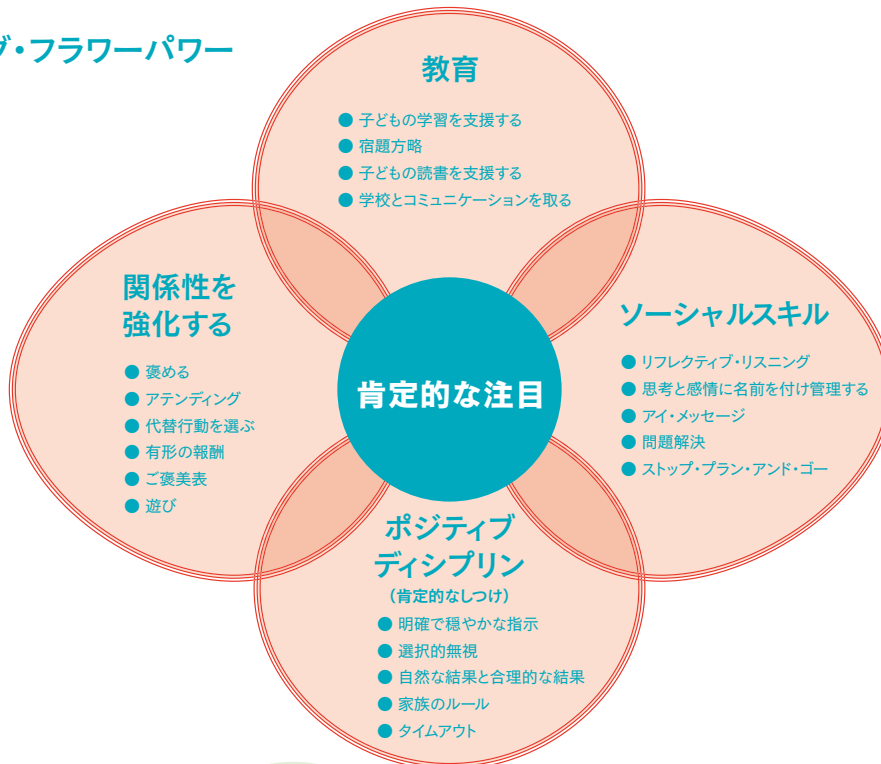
グ・フラワーパワー

教育
● 子どもの学習を支援する
● 宿題方略
● 子どもの読書を支援する
● 学校とコミュニケーションを取る

関係性を強化する
● 褒める
● アテンディング
● 代替行動を選ぶ
● 有形の報酬
● ご褒美表
● 遊び

肯定的な注目

ソーシャルスキル
● リフレクティブ・リスニング
● 思考と感情に名前を付け管理する
● アイ・メッセージ
● 問題解決
● ストップ・プラン・アンド・ゴー

ポジティブディシプリン
（肯定的なしつけ）
● 明確で穏やかな指示
● 選択的無視
● 自然な結果と合理的な結果
● 家族のルール
● タイムアウト